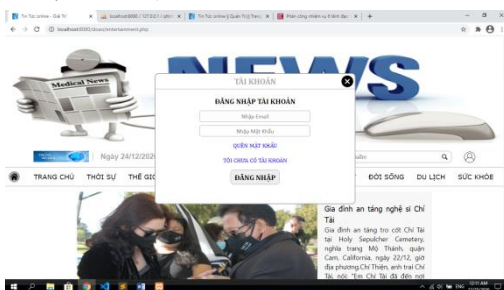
Tin Tức online - Giải Trí | localhost:8080 / 127.0.0.1 / qltin | Tin Tức online | Quản Trị | Trang | Phân công nhiệm vụ 4 lãnh đạo | +

localhost:8080/doan/entertainment.php

Medical News

NEWS

TÀI KHOẢN

ĐĂNG NHẬP TÀI KHOẢN

Nhập Email

Nhập Mật Khẩu

QUÊN MẬT KHẨU

TÔI CHƯA CÓ TÀI KHOẢN

ĐĂNG NHẬP

Ngày 24/12/2020

TRANG CHỦ | THỜI SỰ | THẾ GIỚI | ĐỜI SỐNG | DU LỊCH | SỨC KHỎE

Gia đình an táng nghệ sĩ Chí Tài

Gia đình an táng tro cốt Chí Tài tại Holy Sepulcher Cemetery, nghĩa trang Mộ Thánh, quận Cam, California, ngày 22/12, giờ địa phương.Chí Thiện, anh trai Chí Tài, nói: "Em Chí Tài đã được

10:11 AM 12/24/2020